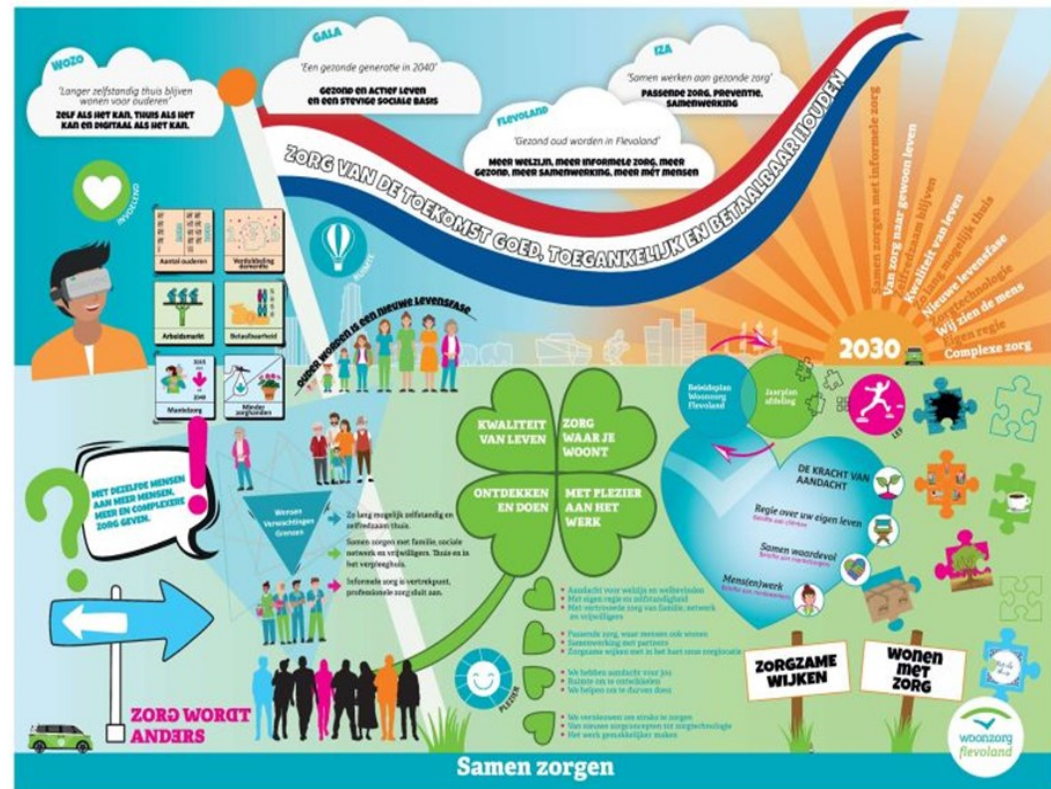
WOZO
'Langer zelfstandig thuis blijven wonen voor ouderen'
ZELF ALS HET KAN, THUIS ALS HET KAN EN DIGITAAL ALS HET KAN.

GALA
'Een gezonde generatie in 2040'
GEZOND EN ACTIEF LEVEN EN EEN STEVIGE SOCIALE BASIS

IZA
'Samen werken aan gezonde zorg'
PASSENDE ZORG, PREVENTIE, SAMENWERKING

FLEVOLAND
'Gezond oud worden in Flevoland'
MEER WELZIJN, MEER INFORMELE ZORG, MEER GEZOND, MEER SAMENWERKING, MEER MET MENSEN

ZORG VAN DE TOEKOMST GOED, TOEGANKELIJK EN BETAALBAAR HOUDEN

Aantal ouderen
Verdubbeling dementie
Arbeidsmarkt
Betaalbaarheid
Mantelzorg
Minder zorgkosten

OUDER WORDEN IS EEN NIEUWE LEVENSFASE

Samen zorgen met informele zorg
Van zorg naar gewoon leven
Zelfredzaam blijven
Kwaliteit van leven
Zo lang mogelijk thuis
Nieuwe levensfase
Zorgtechnologie
Wij zien de mens
Eigen regie
Complexe zorg

2030

Beleidsplan Woonzorg Flevoland
Jaarplan afdeling

MET DEZELFDE MENSEN AAN MEER MENSEN, MEER EN COMPLEXERE ZORG GEVEN.

Wensen Verwachtingen Grenzen

Zo lang mogelijk zelfstandig en zelfredzaam thuis.
Samen zorgen met familie, sociale netwerk en vrijwilligers. Thuis en in het verpleeghuis.
Informele zorg is vertrekpunt, professionele zorg sluit aan.

KWALITEIT VAN LEVEN
ZORG WAAR JE WOONT
ONTDEKKEN EN DOEN
MET PLEZIER AAN HET WERK

DE KRACHT VAN AANDACHT
Regie over uw eigen leven
Samen waardevol
Mens(en)werk

Aandacht voor welzijn en welbevinden
Met eigen regie en zelfstandigheid
Met vertrouwde zorg van familie, netwerk en vrijwilligers

Passende zorg, waar mensen ook wonen
Samenwerking met partners
Zorgzame wijken met in het hart onze zorglocatie

We hebben aandacht voor jou
Ruimte om te ontwikkelen
We helpen om te durven doen

We versimpelen en straks in zorgen
Van nieuwe zorgconcepten tot zorgtechnologie
Het werk gemakkelijker maken

PLEZIER

ZORGZAME WIJKEN
WONEN MET ZORG

ZORG WORDT ANDERS

woonzorg flevoland

Samen zorgen